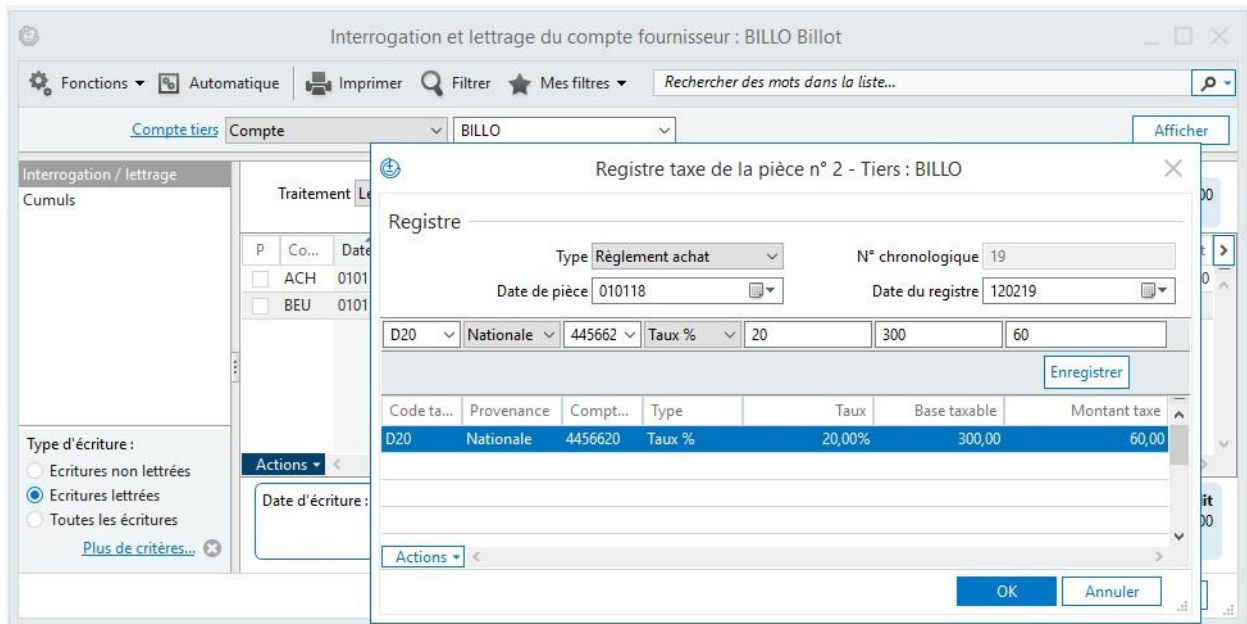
Interrogation et lettrage du compte fournisseur : BILLO Billot

Fonctions ▾ Automatique Imprimer Filtrer Mes filtres ▾ Rechercher des mots dans la liste...

Compte tiers Compte BILLO Afficher

Interrogation / lettrage
Cumuls

Traitement Le

| P | Co... | Date |
|---|---|---|
| | ACH | 0101 |
| | BEU | 0101 |

Type d'écriture :
Ecritures non lettrées
Ecritures lettrées
Toutes les écritures
Plus de critères...

Actions ▾

Date d'écriture :

Registre taxe de la pièce n° 2 - Tiers : BILLO

Registre

Type Règlement achat
N° chronologique 19
Date de pièce 010118
Date du registre 120219

D20 | Nationale | 445662 | Taux % | 20 | 300 | 60

Enregistrer

| Code ta... | Provenance | Compt... | Type | Taux | Base taxable | Montant taxe |
|---|---|---|---|---|---|---|
| D20 | Nationale | 4456620 | Taux % | 20,00% | 300,00 | 60,00 |

Actions ▾

OK Annuler